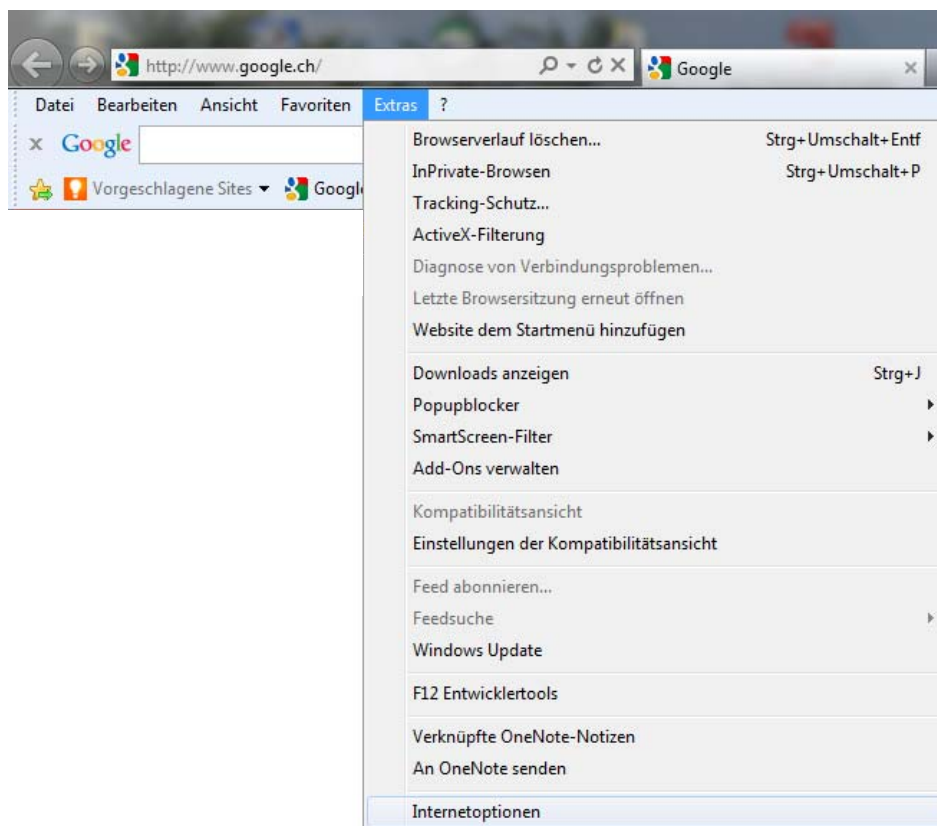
http://www.google.ch/

Google

Datei Bearbeiten Ansicht Favoriten Extras ?

x Google

Vorgeschlagene Sites ▾ Googl

Browserverlauf löschen... Strg+Umschalt+Entf
InPrivate-Browsen Strg+Umschalt+P
Tracking-Schutz...
ActiveX-Filterung
Diagnose von Verbindungsproblemen...
Letzte Browsersitzung erneut öffnen
Website dem Startmenü hinzufügen

Downloads anzeigen Strg+J
Popupblocker
SmartScreen-Filter
Add-Ons verwalten

Kompatibilitätsansicht
Einstellungen der Kompatibilitätsansicht

Feed abonnieren...
Feedsuche
Windows Update

F12 Entwicklertools

Verknüpfte OneNote-Notizen
An OneNote senden

Internetoptionen